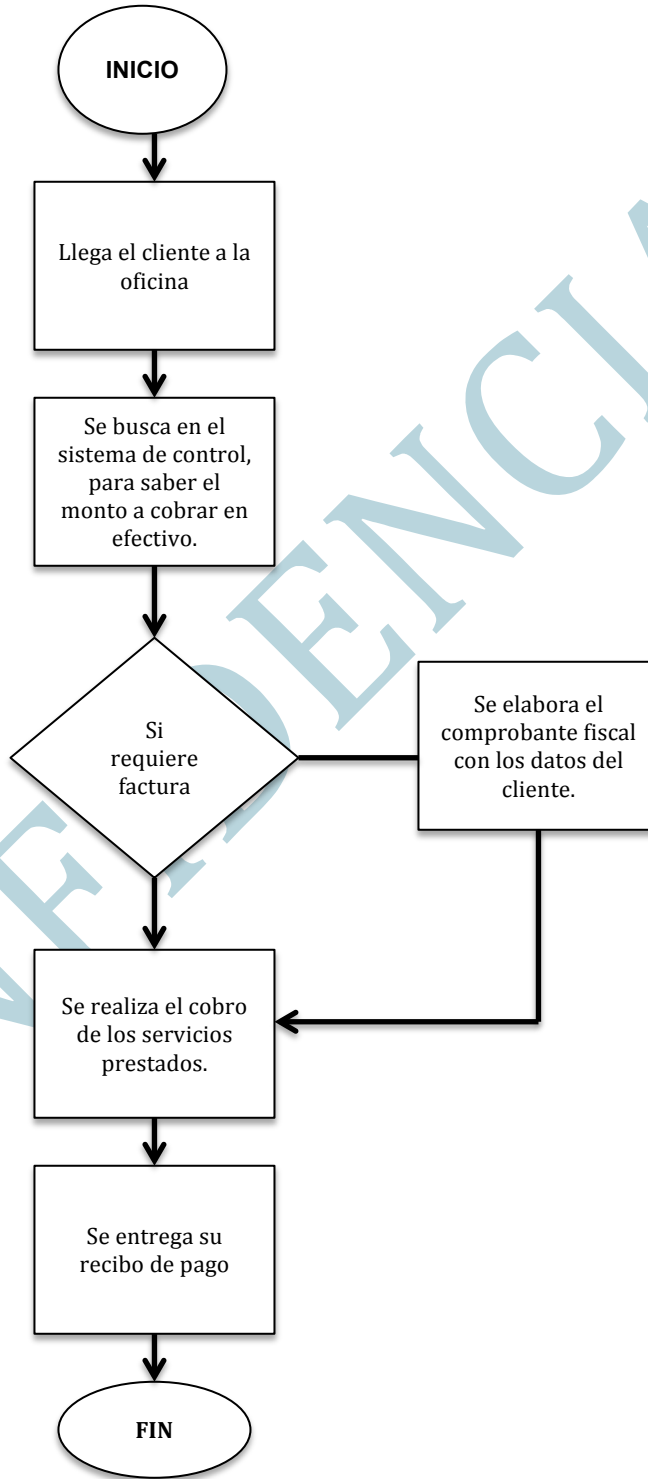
INICIO

Llega el cliente a la oficina

Se busca en el sistema de control, para saber el monto a cobrar en efectivo.

Si requiere factura

Se elabora el comprobante fiscal con los datos del cliente.

Se realiza el cobro de los servicios prestados.

Se entrega su recibo de pago

FIN

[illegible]